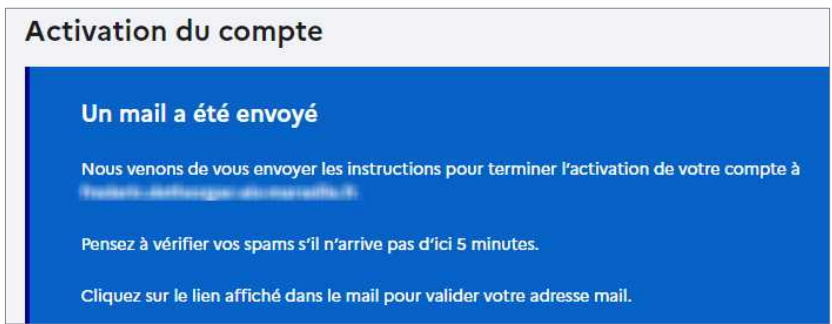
Activation du compte

Un mail a été envoyé

Nous venons de vous envoyer les instructions pour terminer l'activation de votre compte à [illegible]

Pensez à vérifier vos spams s'il n'arrive pas d'ici 5 minutes.

Cliquez sur le lien affiché dans le mail pour valider votre adresse mail.